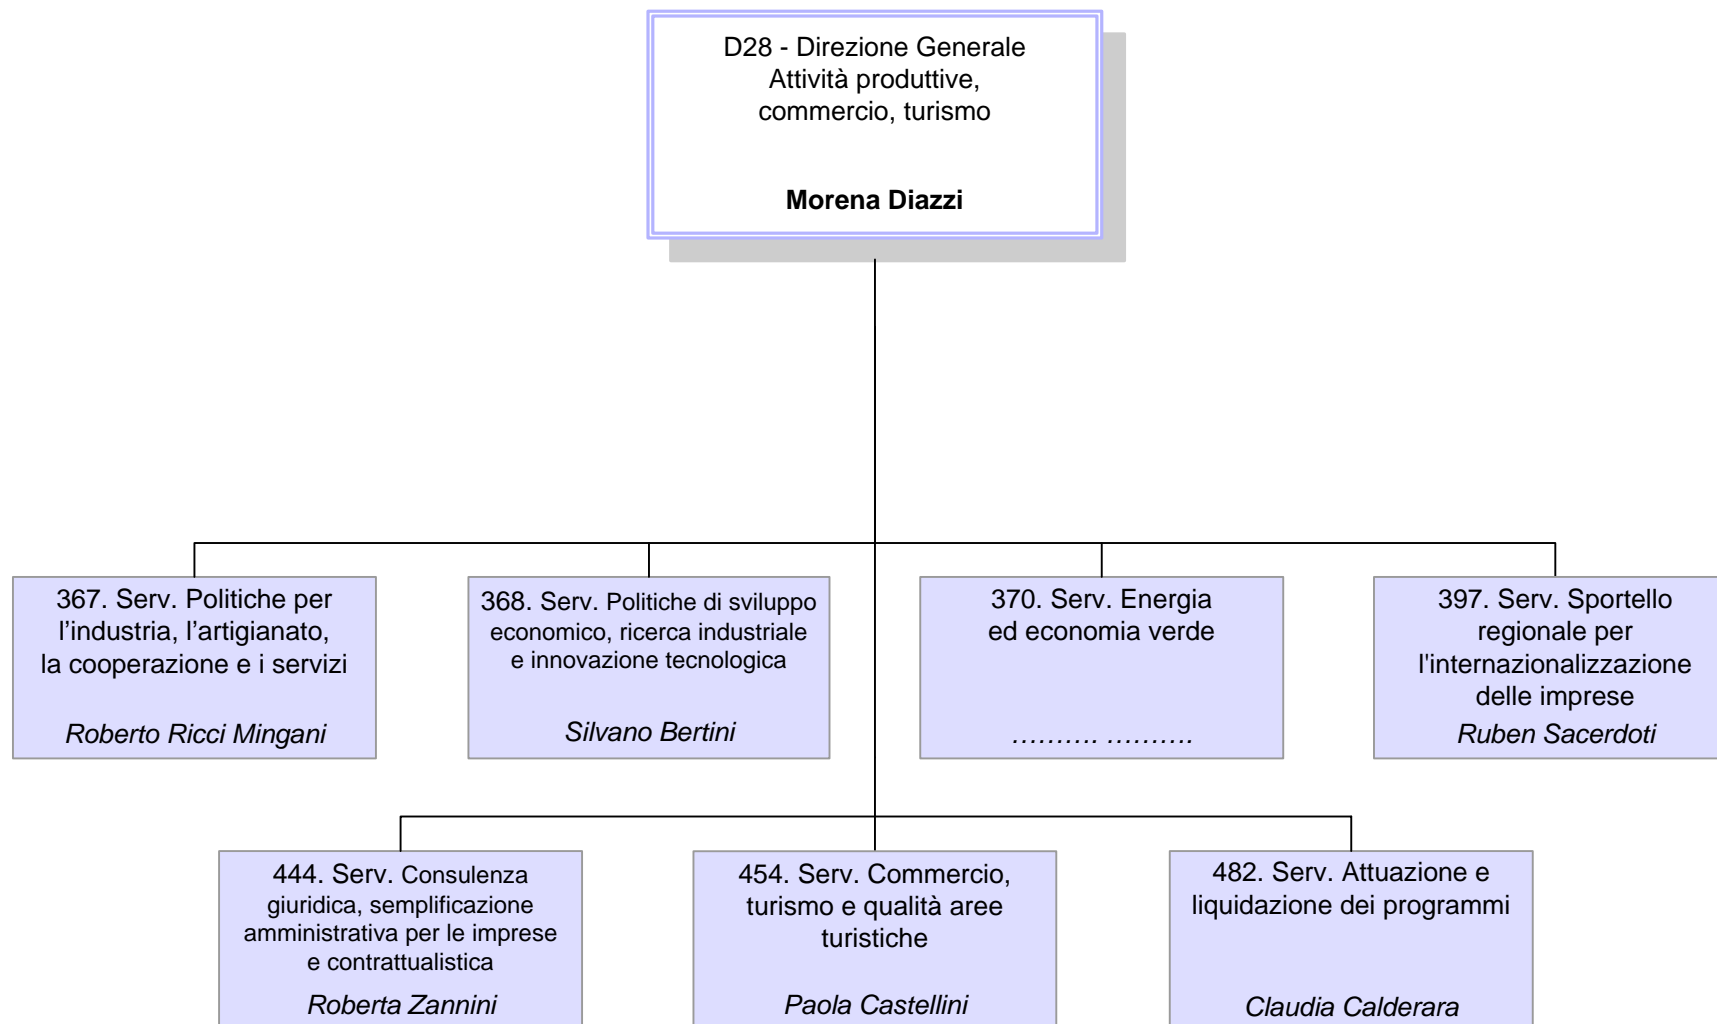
D28 - Direzione Generale
Attività produttive, commercio, turismo

**Morena Diazzi**

367. Serv. Politiche per l'industria, l'artigianato, la cooperazione e i servizi

*Roberto Ricci Mingani*

368. Serv. Politiche di sviluppo economico, ricerca industriale e innovazione tecnologica

*Silvano Bertini*

370. Serv. Energia ed economia verde

*………. ……….*

397. Serv. Sportello regionale per l'internazionalizzazione delle imprese

*Ruben Sacerdoti*

444. Serv. Consulenza giuridica, semplificazione amministrativa per le imprese e contrattualistica

*Roberta Zannini*

454. Serv. Commercio, turismo e qualità aree turistiche

*Paola Castellini*

482. Serv. Attuazione e liquidazione dei programmi

*Claudia Calderara*